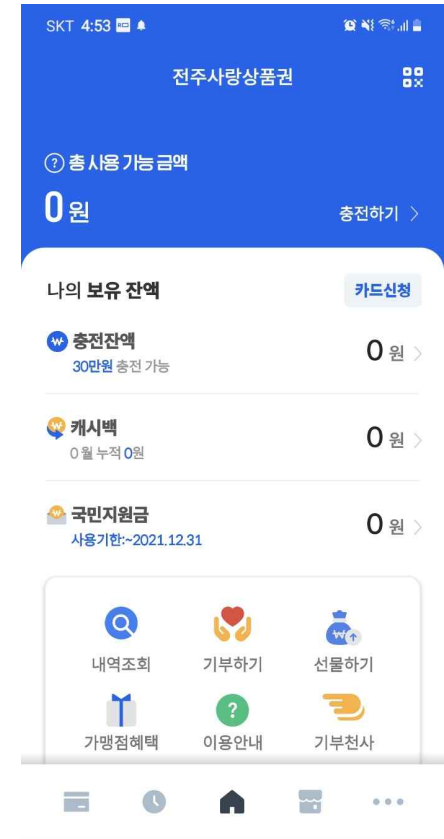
SKT 4:53

전주사랑상품권

? 총 사용 가능 금액

0 원

충전하기 >

나의 보유 잔액

카드신청

충전잔액
30만원 충전 가능

0 원 >

캐시백
0 월 누적 0원

0 원 >

국민지원금
사용기한:~2021.12.31

0 원 >

내역조회

기부하기

선물하기

가맹점혜택

이용안내

기부천사

•••